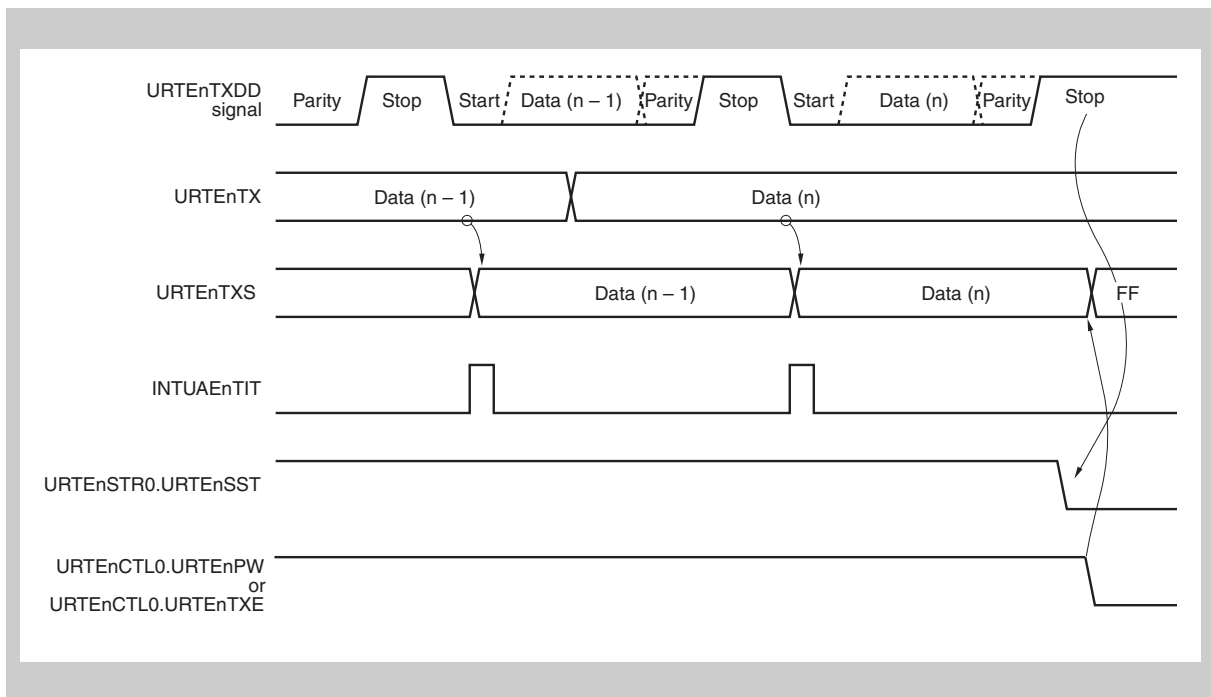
URTEnTXDD signal

Parity Stop Start Data (n – 1) Parity Stop Start Data (n) Parity Stop

URTEnTX

Data (n – 1) Data (n)

URTEnTXS

Data (n – 1) Data (n) FF

INTUAEnTIT

URTEnSTR0.URTEnSST

URTEnCTL0.URTEnPW or URTEnCTL0.URTEnTXE